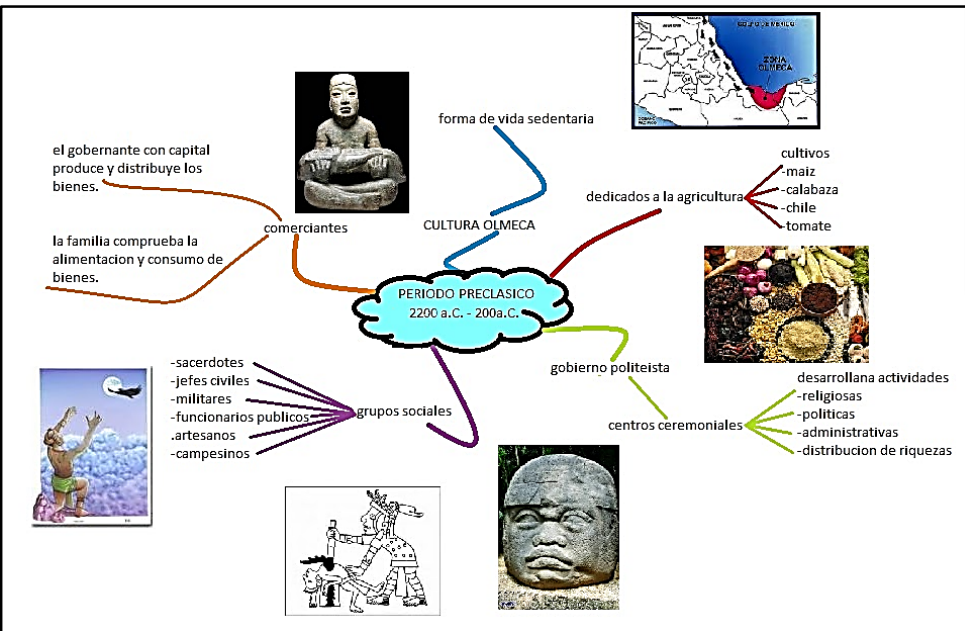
PERIODO PRECLASICO
2200 a.C. - 200a.C.

CULTURA OLMECA

forma de vida sedentaria

comerciantes

el gobernante con capital produce y distribuye los bienes.

la familia comprueba la alimentacion y consumo de bienes.

dedicados a la agricultura

cultivos
-maiz
-calabaza
-chile
-tomate

ZONA OLMECA

gobierno politeista

centros ceremoniales

desarrollana actividades
-religiosas
-politicas
-administrativas
-distribucion de riquezas

grupos sociales

-sacerdotes
-jefes civiles
-militares
-funcionarios publicos
.artesanos
-campesinos